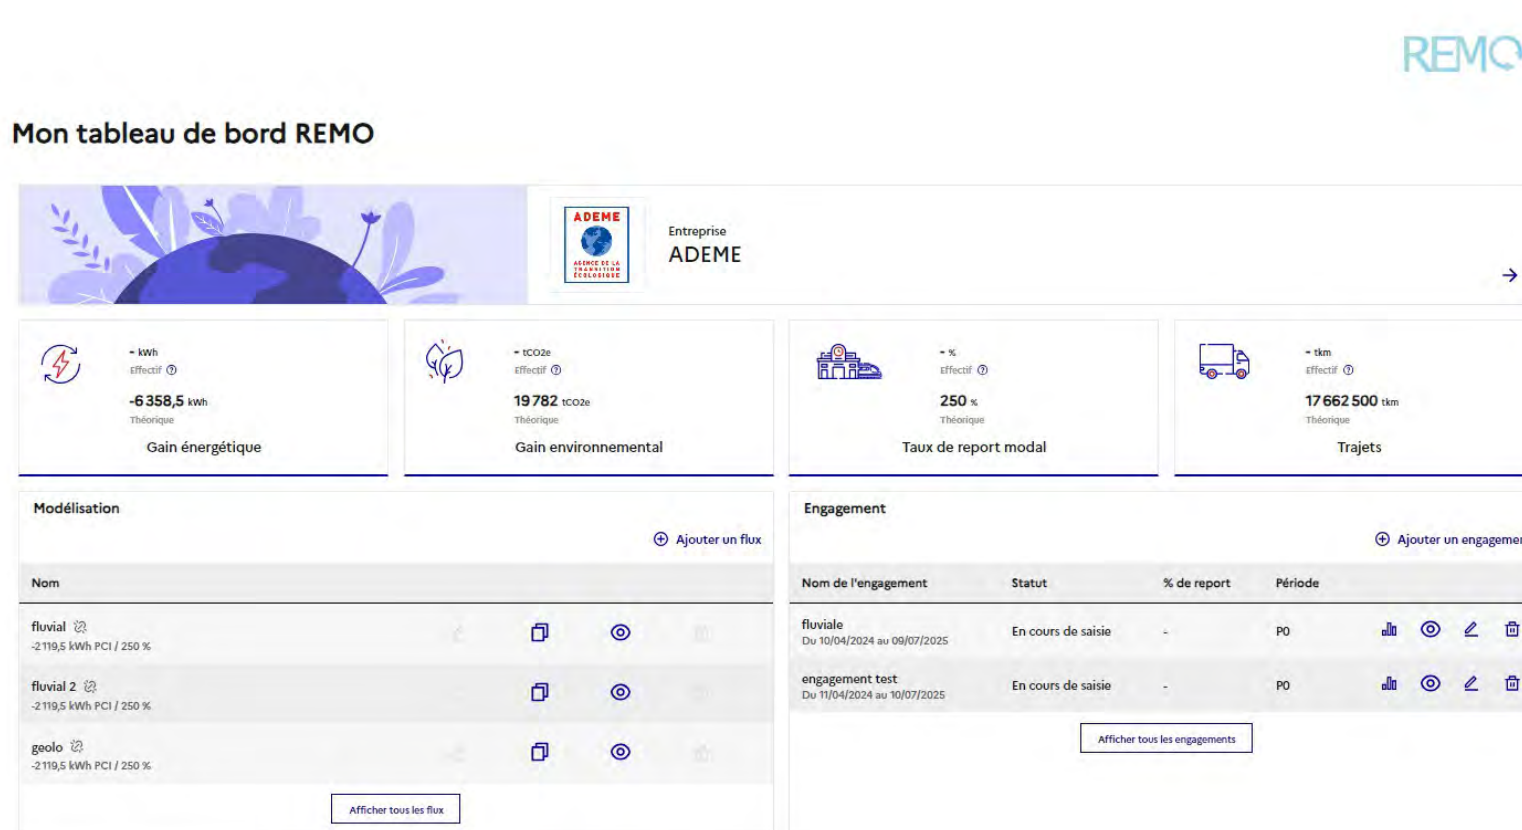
REMO

Mon tableau de bord REMO

ADEME
AGENCE DE LA TRANSITION ÉCOLOGIQUE

Entreprise
ADEME

- kWh
Effectif
-6 358,5 kWh
Théorique
Gain énergétique

- tCO2e
Effectif
19 782 tCO2e
Théorique
Gain environnemental

- %
Effectif
250 %
Théorique
Taux de report modal

- tkm
Effectif
17 662 500 tkm
Théorique
Trajets

Modélisation

Ajouter un flux

| Nom |
|---|
| fluvial<br>-2 119,5 kWh PCI / 250 % |
| fluvial 2<br>-2 119,5 kWh PCI / 250 % |
| geolo<br>-2 119,5 kWh PCI / 250 % |

Afficher tous les flux

Engagement

Ajouter un engageme

| Nom de l'engagement | Statut | % de report | Période |
|---|---|---|---|
| fluviale<br>Du 10/04/2024 au 09/07/2025 | En cours de saisie | - | P0 |
| engagement test<br>Du 11/04/2024 au 10/07/2025 | En cours de saisie | - | P0 |

Afficher tous les engagements